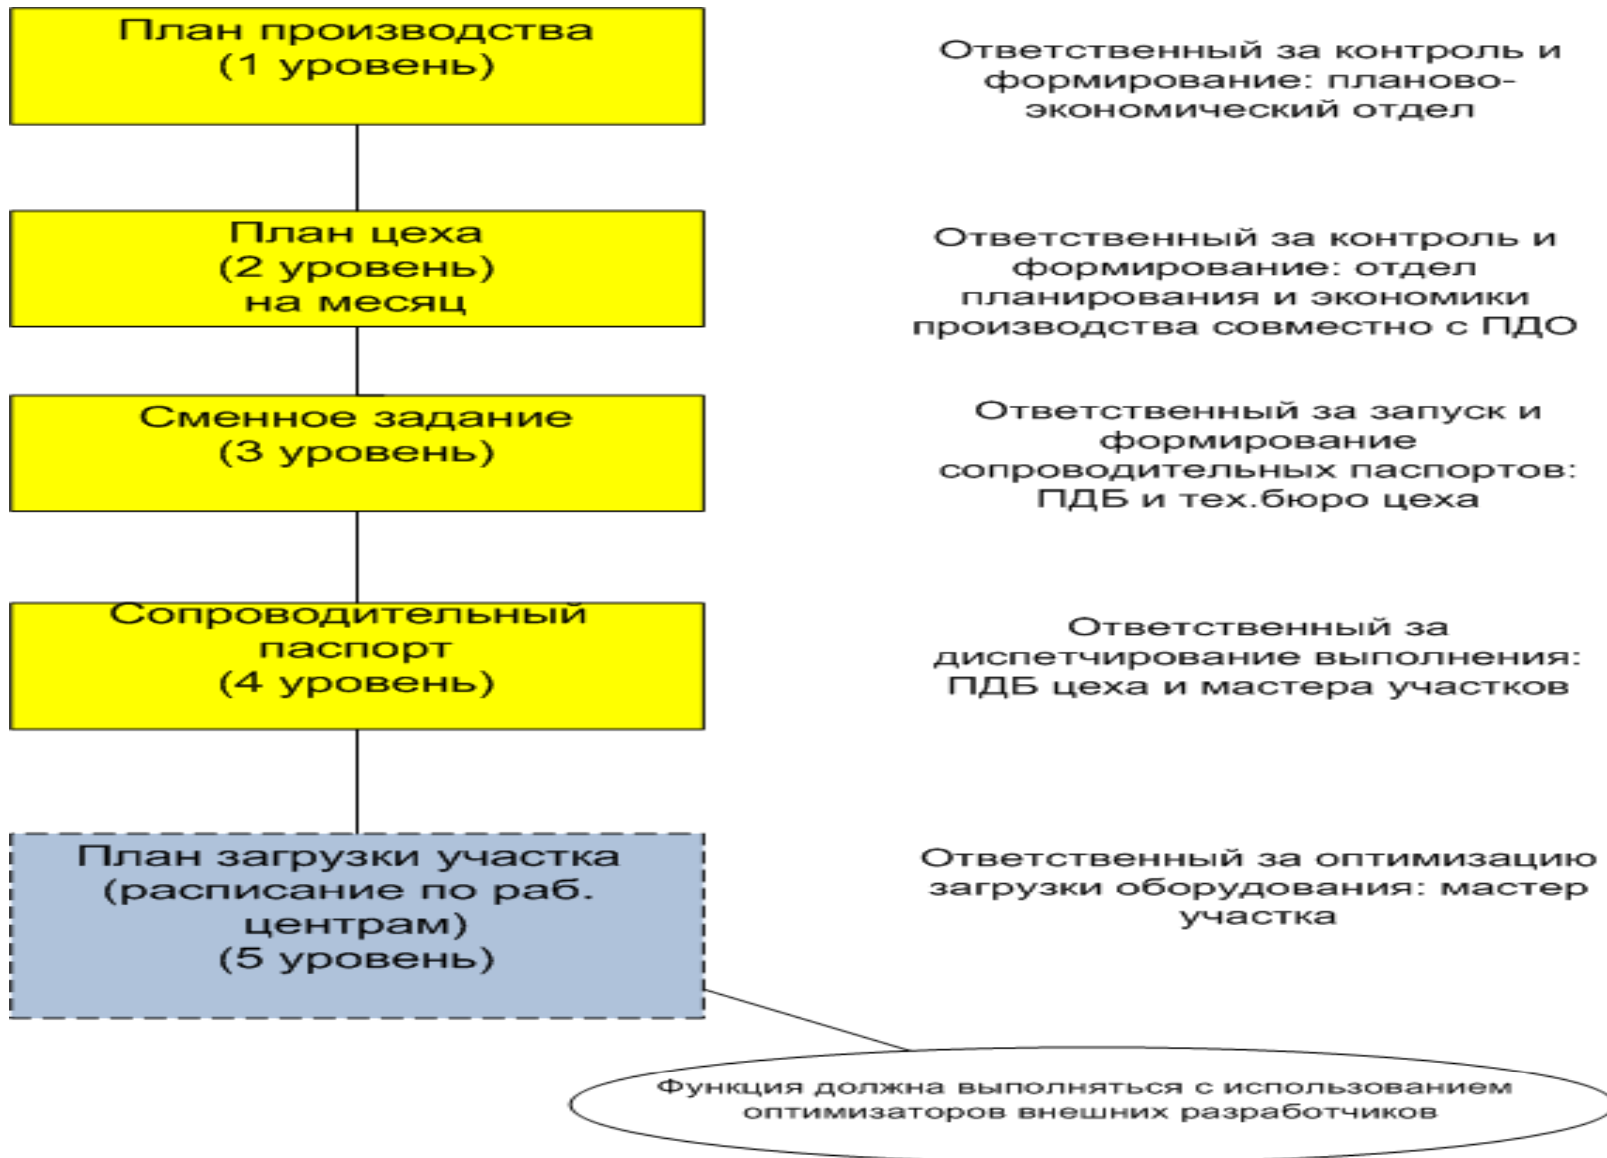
План производства
(1 уровень)

Ответственный за контроль и формирование: планово-экономический отдел

План цеха
(2 уровень)
на месяц

Ответственный за контроль и формирование: отдел планирования и экономики производства совместно с ПДО

Сменное задание
(3 уровень)

Ответственный за запуск и формирование сопроводительных паспортов: ПДБ и тех.бюро цеха

Сопроводительный паспорт
(4 уровень)

Ответственный за диспетчирование выполнения: ПДБ цеха и мастера участков

План загрузки участка (расписание по раб. центрам)
(5 уровень)

Ответственный за оптимизацию загрузки оборудования: мастер участка

Функция должна выполняться с использованием оптимизаторов внешних разработчиков